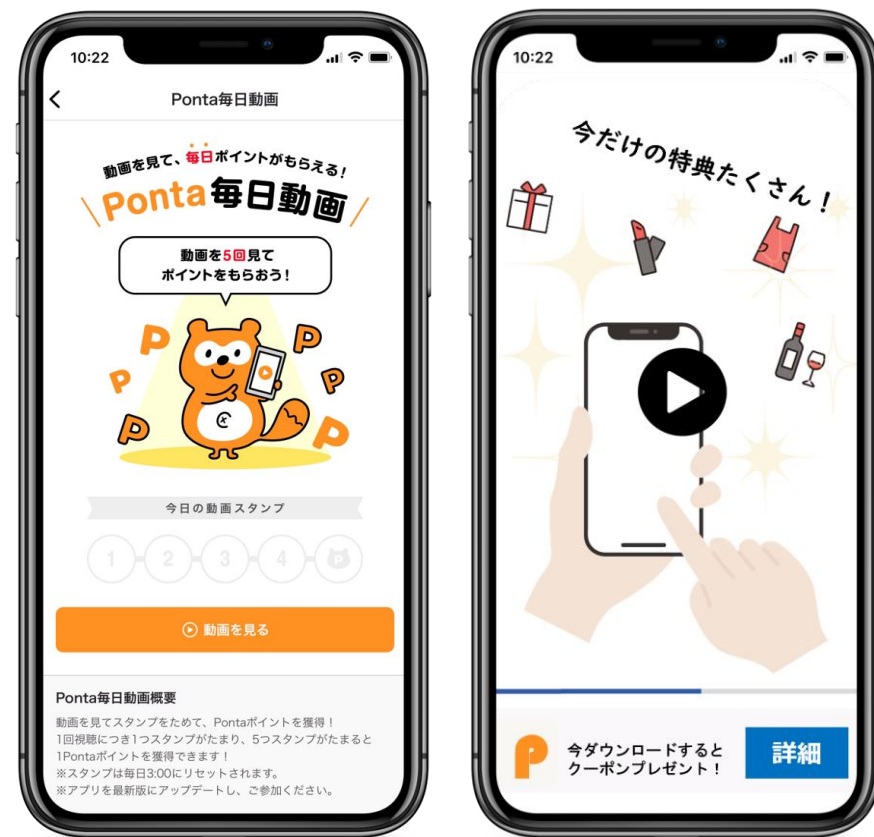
10:22

Ponta毎日動画

動画を見て、毎日ポイントがもらえる！

Ponta毎日動画

動画を5回見て
ポイントをもらおう！

今日の動画スタンプ

1 2 3 4

動画を見る

Ponta毎日動画概要

動画を見てスタンプをためて、Pontaポイントを獲得！
1回視聴につき1つスタンプがたまり、5つスタンプがたまると1Pontaポイントを獲得できます！
※スタンプは毎日3:00にリセットされます。
※アプリを最新版にアップデートし、ご参加ください。

10:22

今だけの特典たくさん！

今ダウンロードすると
クーポンプレゼント！

詳細